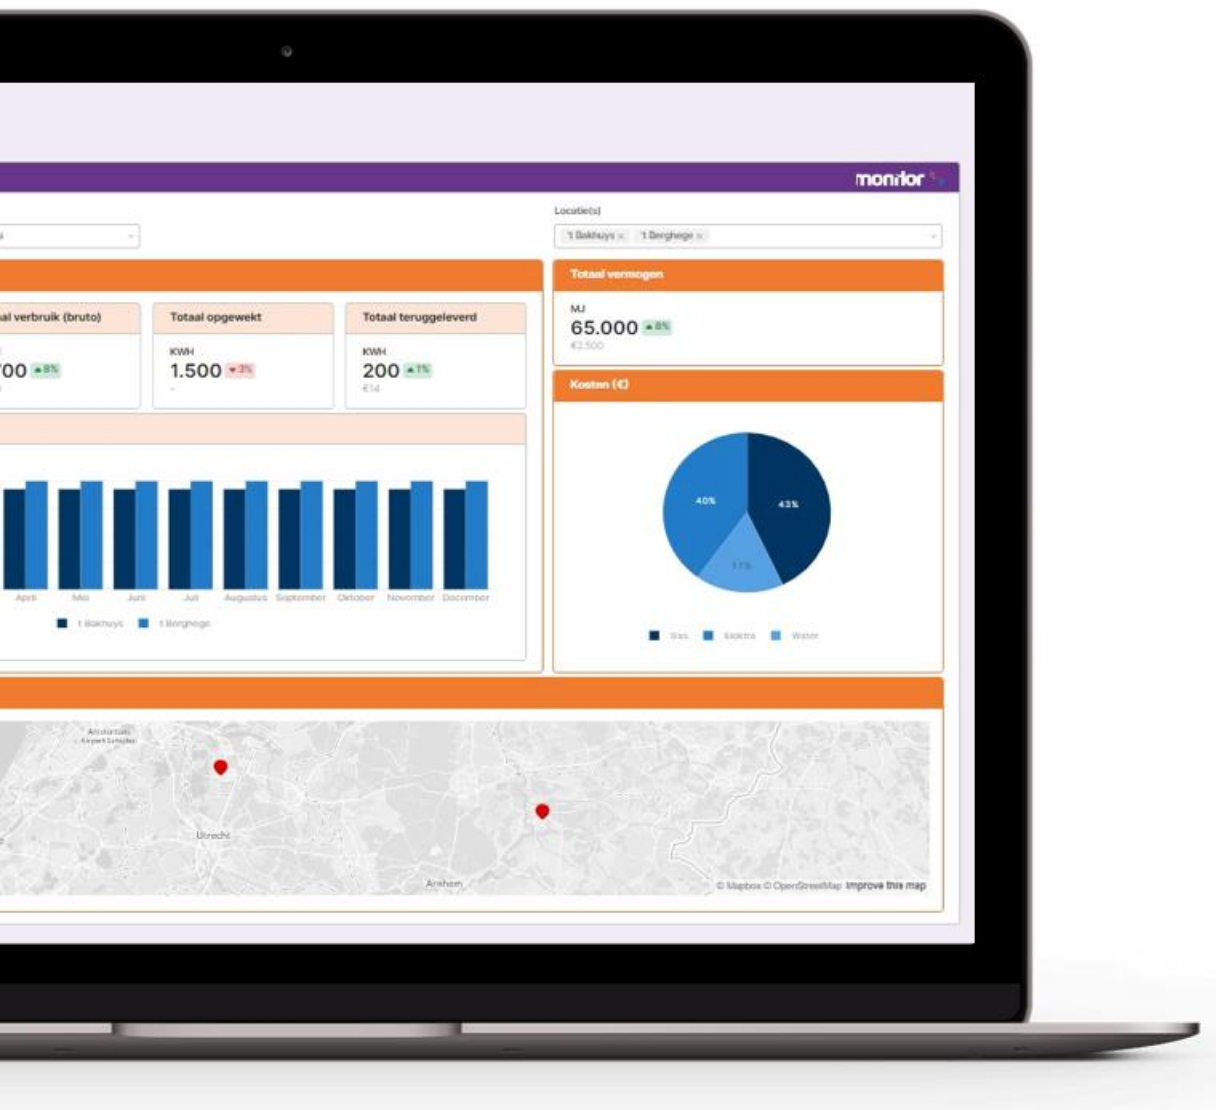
monitor

Locatie(s)

't Bakhuys × 't Berghege ×

Totaal vermogen

MJ

65.000 ▲8%

€2.500

al verbruik (bruto)

00 ▲8%

Totaal opgewekt

KWH

1.500 ▼3%

-

Totaal teruggeleverd

KWH

200 ▲1%

€14

Kosten (€)

40%

43%

17%

Gas Elektra Water

April Mei Juni Juli Augustus September Oktober November December

't Bakhuys 't Berghege

Amsterdam Airport Schiphol

Utrecht

Arnhem

© Mapbox © OpenStreetMap Improve this map